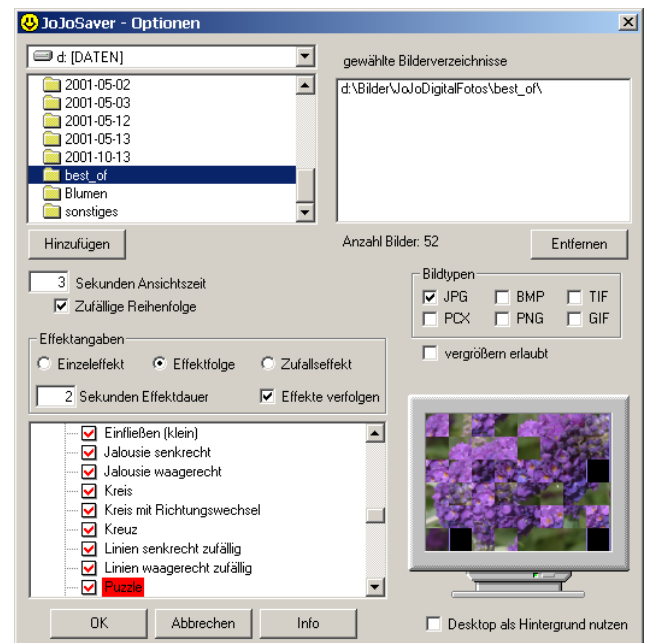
JoJoSaver - Optionen

d: [DATEN]

2001-05-02
2001-05-03
2001-05-12
2001-05-13
2001-10-13
best_of
Blumen
sonstiges

gewählte Bilderverzeichnisse

d:\Bilder\JoJoDigitalFotos\best_of\

Hinzufügen

Anzahl Bilder: 52

Entfernen

3 Sekunden Ansichtszeit

Zufällige Reihenfolge

Bildtypen
JPG BMP TIF
PCX PNG GIF

vergrößern erlaubt

Effektangaben
Einzeleffekt Effektfolge Zufallseffekt
2 Sekunden Effektdauer Effekte verfolgen

Einfließen (klein)
Jalousie senkrecht
Jalousie waagerecht
Kreis
Kreis mit Richtungswechsel
Kreuz
Linien senkrecht zufällig
Linien waagerecht zufällig
Puzzle

OK Abbrechen Info

Desktop als Hintergrund nutzen